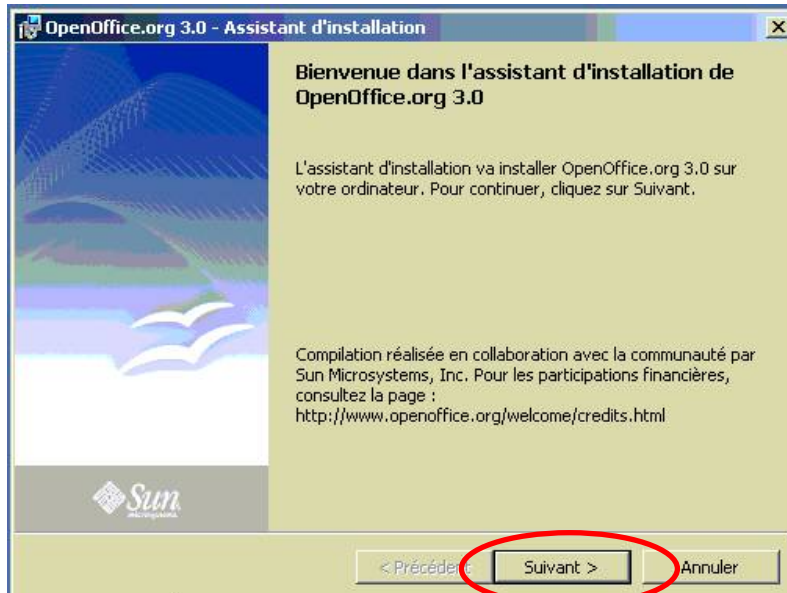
OpenOffice.org 3.0 - Assistant d'installation

Bienvenue dans l'assistant d'installation de OpenOffice.org 3.0

L'assistant d'installation va installer OpenOffice.org 3.0 sur votre ordinateur. Pour continuer, cliquez sur Suivant.

Compilation réalisée en collaboration avec la communauté par Sun Microsystems, Inc. Pour les participations financières, consultez la page : http://www.openoffice.org/welcome/credits.html

Sun

< Précédent

Suivant >

Annuler